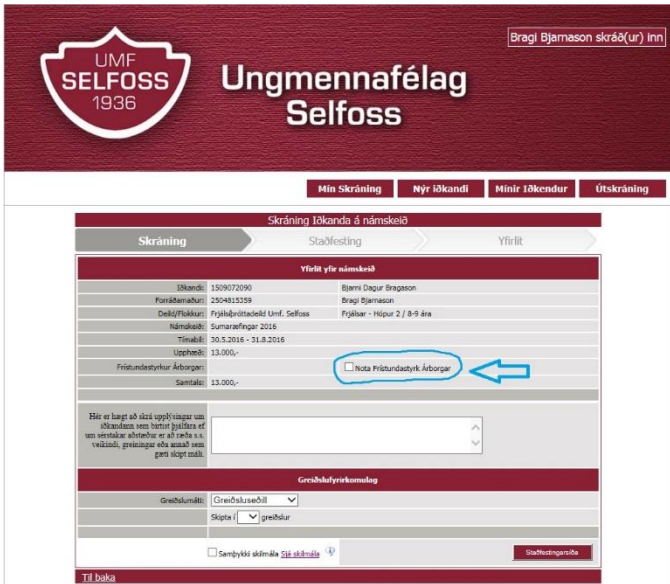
UMF SELFOSS 1936

Ungmennafélag Selfoss

Bragi Bjarnason skráð(ur) inn

Mín Skráning | Nýr Iðkandi | Mínir Iðkendur | Útskráning

Skráning Iðkanda á námskeið

Skráning | Staðfesting | Yfirlit

Yfirlit yfir námskeið

| | | |
|---|---|---|
| Iðkandi: | 1509072090 | Bjarni Dagur Bragason |
| Forráðamaður: | 2504815359 | Bragi Bjarnason |
| Deild/Flokkur: | Frjálsíþróttadeild Umf. Selfoss | Frjálsar - Hópur 2 / 8-9 ára |
| Námskeið: | Sumaræfingar 2016 | |
| Tímabil: | 30.5.2016 - 31.8.2016 | |
| Upphæð: | 13.000,- | |
| Frístundastyrkur Árborgar: | | Nota Frístundastyrk Árborgar |
| Samtals: | 13.000,- | |

Hér er hægt að skrá upplýsingar um iðkandann sem birtist þjálfara ef um sérstakar aðstæður er að ræða s.s. veikindi, greiningar eða annað sem gæti skipt máli.

Greiðslufyrirkomulag

Greiðslumáti: Greiðsluseðill

Skipta í [ ] greiðslur

Samþykki skilmála Sjá skilmála

Staðfestingarsíða

Til baka